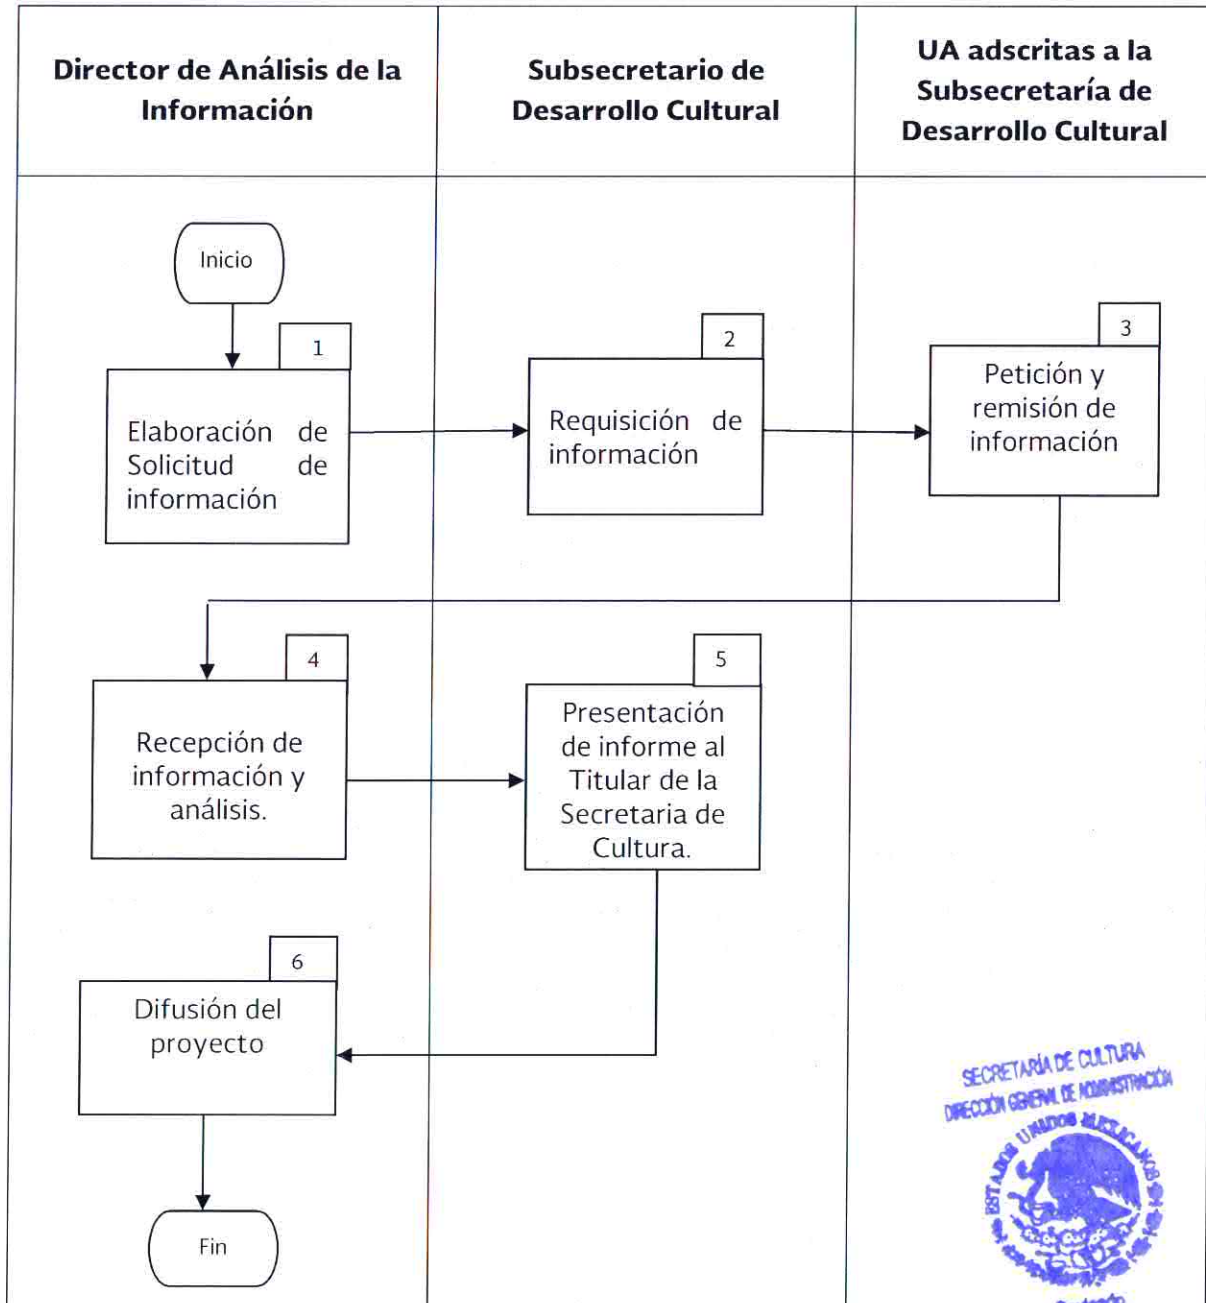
| Director de Análisis de la Información | Subsecretario de Desarrollo Cultural | UA adscritas a la Subsecretaría de Desarrollo Cultural |
|---|---|---|

Inicio

1
Elaboración de Solicitud de información

2
Requisición de información

3
Petición y remisión de información

4
Recepción de información y análisis.

5
Presentación de informe al Titular de la Secretaria de Cultura.

6
Difusión del proyecto

Fin

SECRETARÍA DE CULTURA
DIRECCIÓN GENERAL DE ADMINISTRACIÓN
ESTADOS UNIDOS MEXICANOS